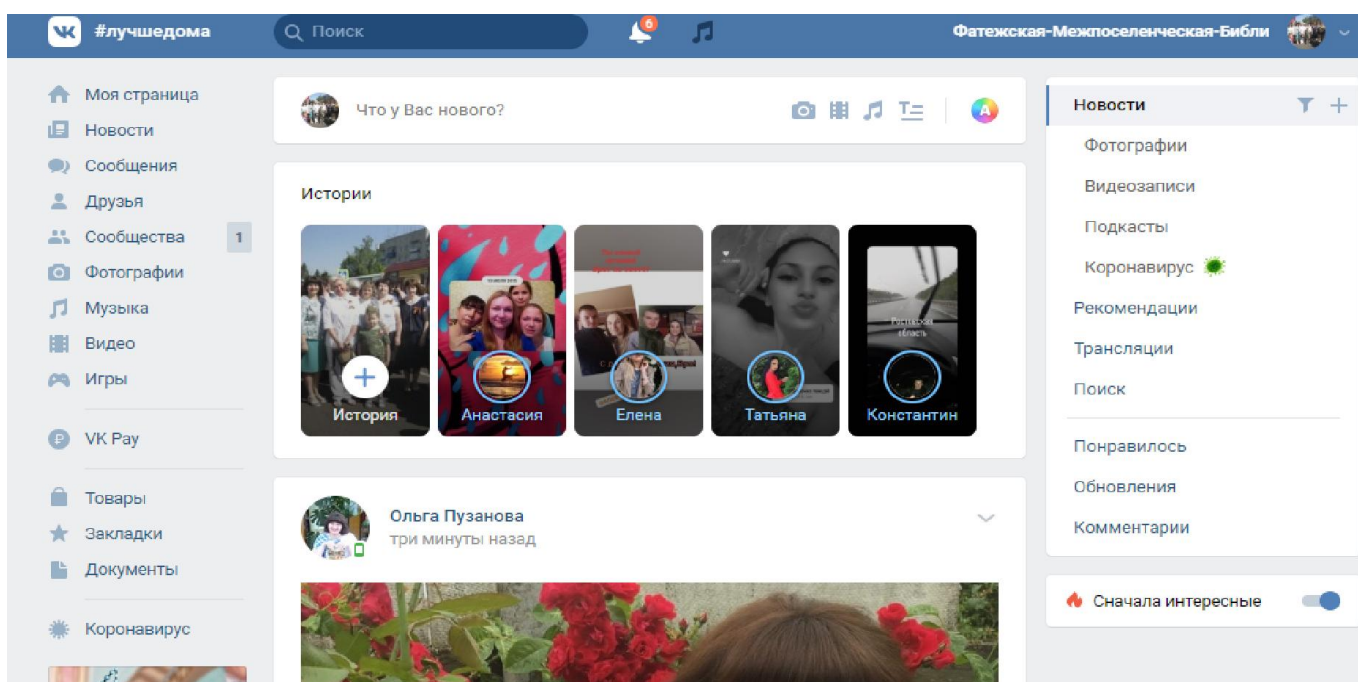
#лучшедома
Поиск
6
Фатежская-Межпоселенческая-Библи

Моя страница
Новости
Сообщения
Друзья
Сообщества 1
Фотографии
Музыка
Видео
Игры
VK Pay
Товары
Закладки
Документы
Коронавирус

Что у Вас нового?

Истории
История
Анастасия
Елена
Татьяна
Константин

Ольга Пузанова
три минуты назад

Новости
Фотографии
Видеозаписи
Подкасты
Коронавирус
Рекомендации
Трансляции
Поиск
Понравилось
Обновления
Комментарии

Сначала интересные